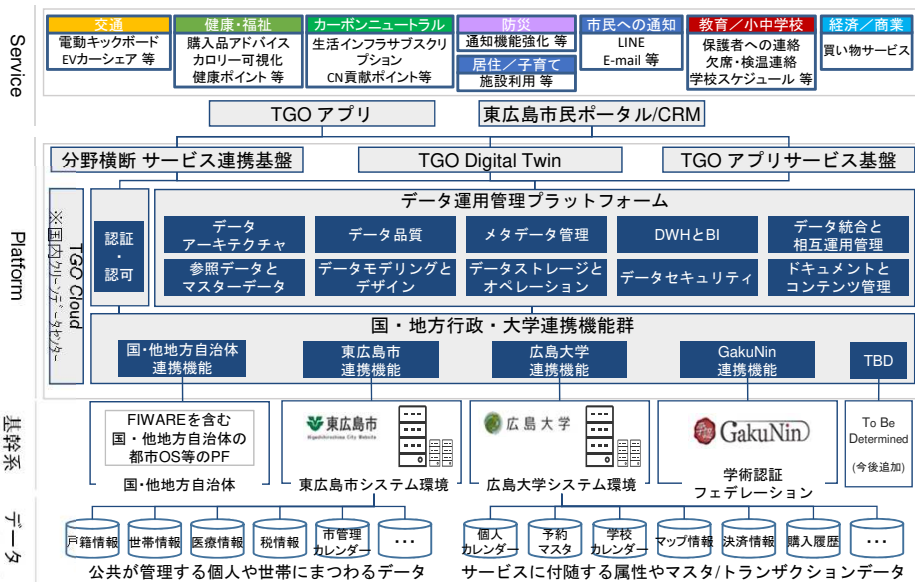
Service

交通
電動キックボード
EVカーシェア 等

健康・福祉
購入品アドバイス
カロリー可視化
健康ポイント 等

カーボンニュートラル
生活インフラサブスクリプション
CN貢献ポイント等

防災
通知機能強化 等

居住／子育て
施設利用 等

市民への通知
LINE
E-mail 等

教育／小中学校
保護者への連絡
欠席・検温連絡
学校スケジュール 等

経済／商業
買い物サービス

TGO アプリ

東広島市民ポータル/CRM

Platform

分野横断 サービス連携基盤

TGO Digital Twin

TGO アプリサービス基盤

TGO Cloud
※国内クローズドデータセンター

認証・認可

データ運用管理プラットフォーム

データアーキテクチャ

データ品質

メタデータ管理

DWHとBI

データ統合と相互運用管理

参照データとマスターデータ

データモデリングとデザイン

データストレージとオペレーション

データセキュリティ

ドキュメントとコンテンツ管理

国・地方行政・大学連携機能群

国・他地方自治体連携機能

東広島市連携機能

広島大学連携機能

GakuNin連携機能

TBD

基幹系

FIWAREを含む国・他地方自治体の都市OS等のPF

国・他地方自治体

東広島市
Higashihiroshima City Website

東広島市システム環境

広島大学

広島大学システム環境

GakuNin

学術認証フェデレーション

To Be Determined
(今後追加)

データ

戸籍情報

世帯情報

医療情報

税情報

市管理カレンダー

…

公共が管理する個人や世帯にまつわるデータ

個人カレンダー

予約マスタ

学校カレンダー

マップ情報

決済情報

購入履歴

…

サービスに付随する属性やマスタ/トランザクションデータ